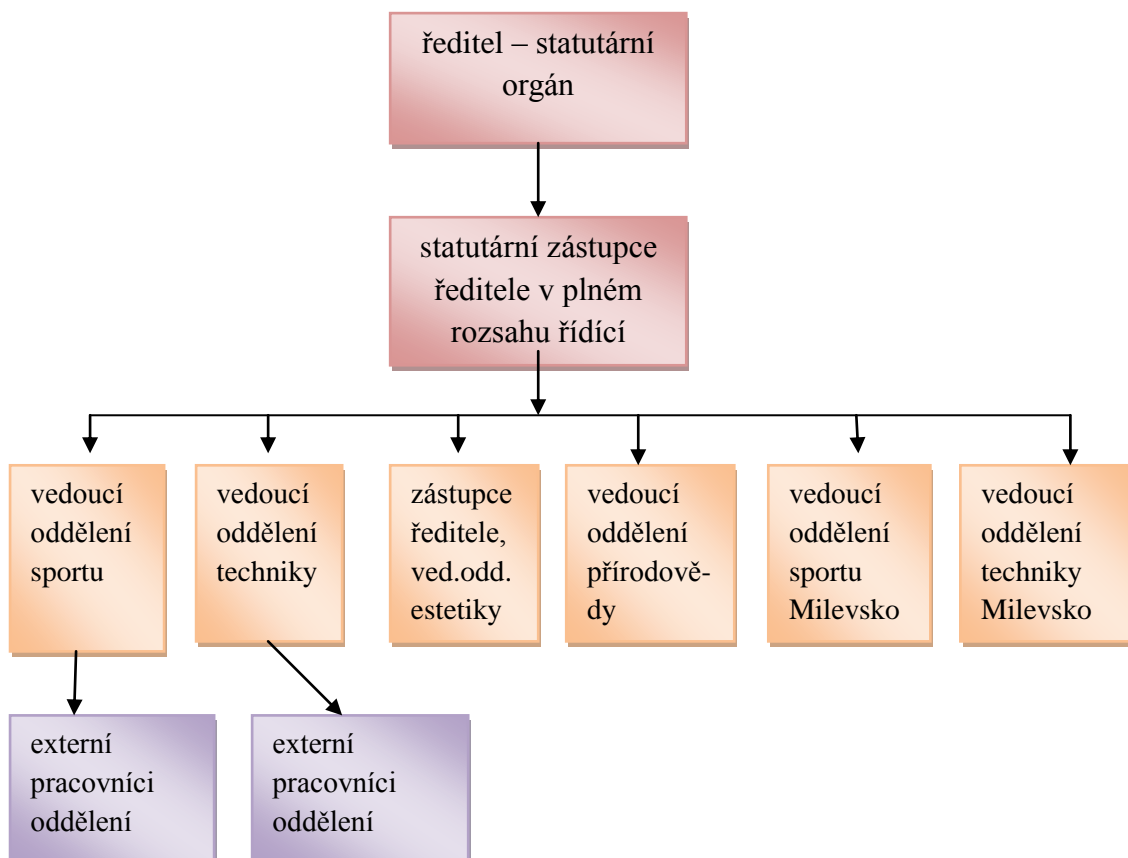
ředitel – statutární orgán

statutární zástupce ředitele v plném rozsahu řídící

vedoucí oddělení sportu

vedoucí oddělení techniky

zástupce ředitele, ved.odd. estetiky

vedoucí oddělení přírodově-dy

vedoucí oddělení sportu Milevsko

vedoucí oddělení techniky Milevsko

externí pracovníci oddělení

externí pracovníci oddělení